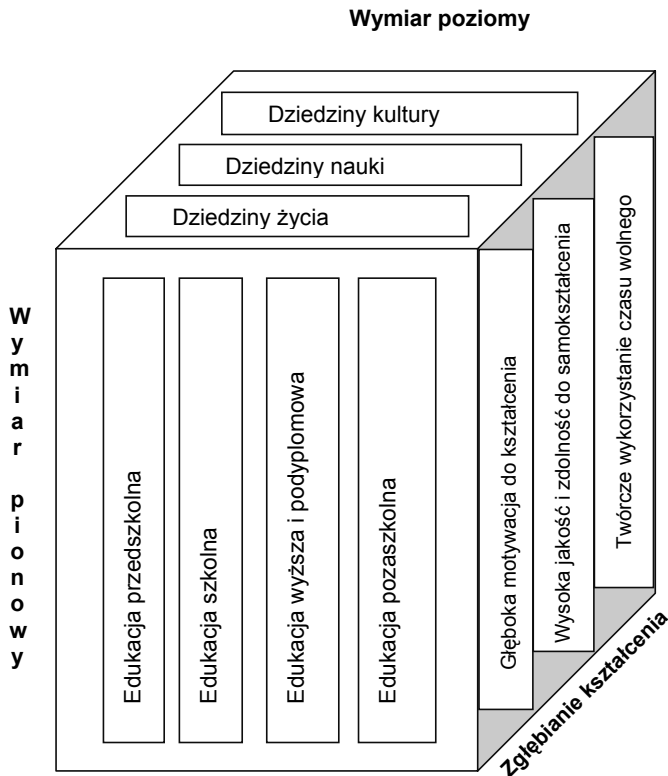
Wymiar poziomy

Dziedziny kultury

Dziedziny nauki

Dziedziny życia

Wymiar pionowy

Edukacja przedszkolna

Edukacja szkolna

Edukacja wyższa i podyplomowa

Edukacja pozaszkolna

Głęboka motywacja do kształcenia

Wysoka jakość i zdolność do samokształcenia

Twórcze wykorzystanie czasu wolnego

Zgłębianie kształcenia